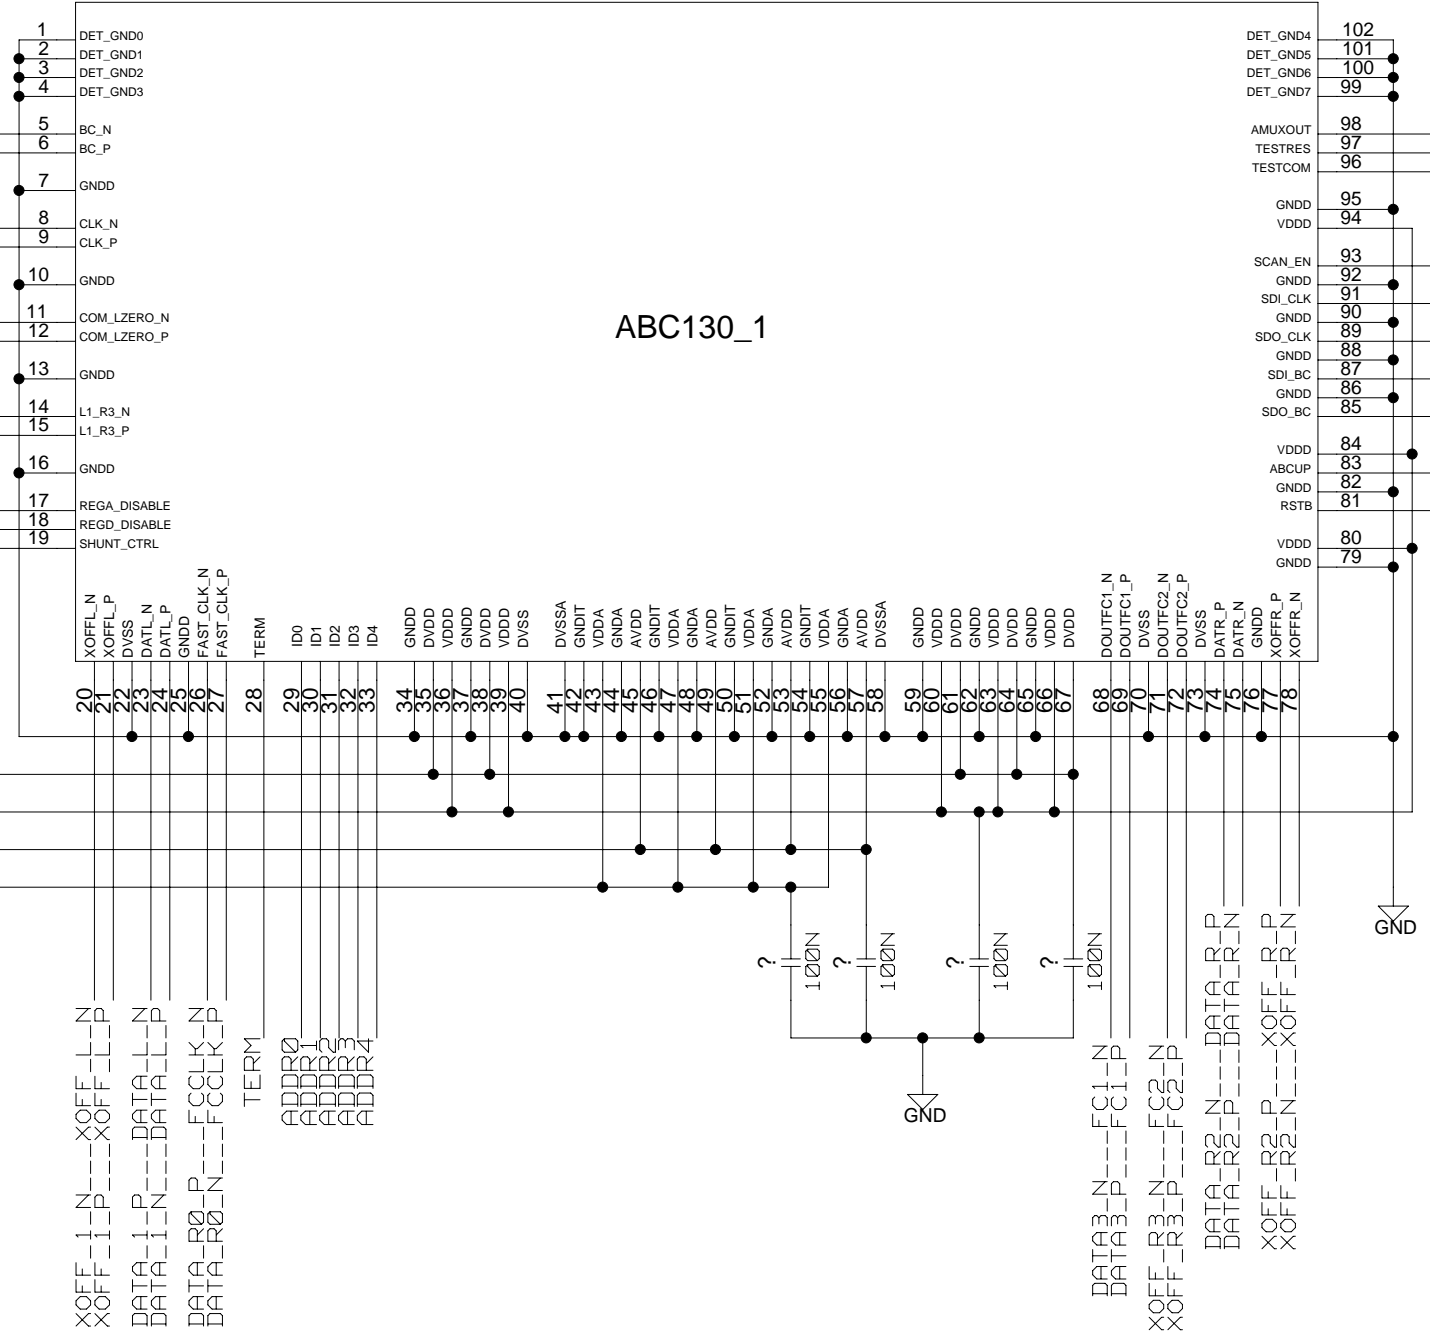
1 DET_GND0
2 DET_GND1
3 DET_GND2
4 DET_GND3
5 BC_N
6 BC_P
7 GNDD
8 CLK_N
9 CLK_P
10 GNDD
11 COM_LZERO_N
12 COM_LZERO_P
13 GNDD
14 L1_R3_N
15 L1_R3_P
16 GNDD
17 REGA_DISABLE
18 REGD_DISABLE
19 SHUNT_CTRL

DET_GND4 102
DET_GND5 101
DET_GND6 100
DET_GND7 99
AMUXOUT 98
TESTRES 97
TESTCOM 96
GNDD 95
VDDD 94
SCAN_EN 93
GNDD 92
SDI_CLK 91
GNDD 90
SDO_CLK 89
GNDD 88
SDI_BC 87
GNDD 86
SDO_BC 85
VDDD 84
ABCUP 83
GNDD 82
RSTB 81
VDDD 80
GNDD 79

ABC130_1

XOFFL_N 20
XOFFL_P 21
DVSS 22
DATL_N 23
DATL_P 24
GNDD 25
FAST_CLK_N 26
FAST_CLK_P 27
TERM 28
ID0 29
ID1 30
ID2 31
ID3 32
ID4 33
GNDD 34
DVDD 35
VDDD 36
GNDD 37
DVDD 38
VDDD 39
DVSS 40
DVSSA 41
GNDIT 42
VDDA 43
GNDA 44
AVDD 45
GNDIT 46
VDDA 47
GNDA 48
AVDD 49
GNDIT 50
VDDA 51
GNDA 52
AVDD 53
GNDIT 54
VDDA 55
GNDA 56
AVDD 57
DVSSA 58
GNDD 59
VDDD 60
DVDD 61
GNDD 62
VDDD 63
DVDD 64
GNDD 65
VDDD 66
DVDD 67
DOUTFC1_N 68
DOUTFC1_P 69
DVSS 70
DOUTFC2_N 71
DOUTFC2_P 72
DVSS 73
DATR_P 74
DATR_N 75
GNDD 76
XOFFR_P 77
XOFFR_N 78

GND

? 100N
? 100N
? 100N
? 100N

GND

XOFF_1_N___XOFF_L_N
XOFF_1_P___XOFF_L_P
DATA_1_P___DATA_L_N
DATA_1_N___DATA_L_P
DATA_R0_P___FCCLK_N
DATA_R0_N___FCCLK_P
TERM
ADDR0
ADDR1
ADDR2
ADDR3
ADDR4
DATA3_N___FC1_N
DATA3_P___FC1_P
XOFF_R3_N___FC2_N
XOFF_R3_P___FC2_P
DATA_R2_N___DATA_R_P
DATA_R2_P___DATA_R_N
XOFF_R2_P___XOFF_R_P
XOFF_R2_N___XOFF_R_N